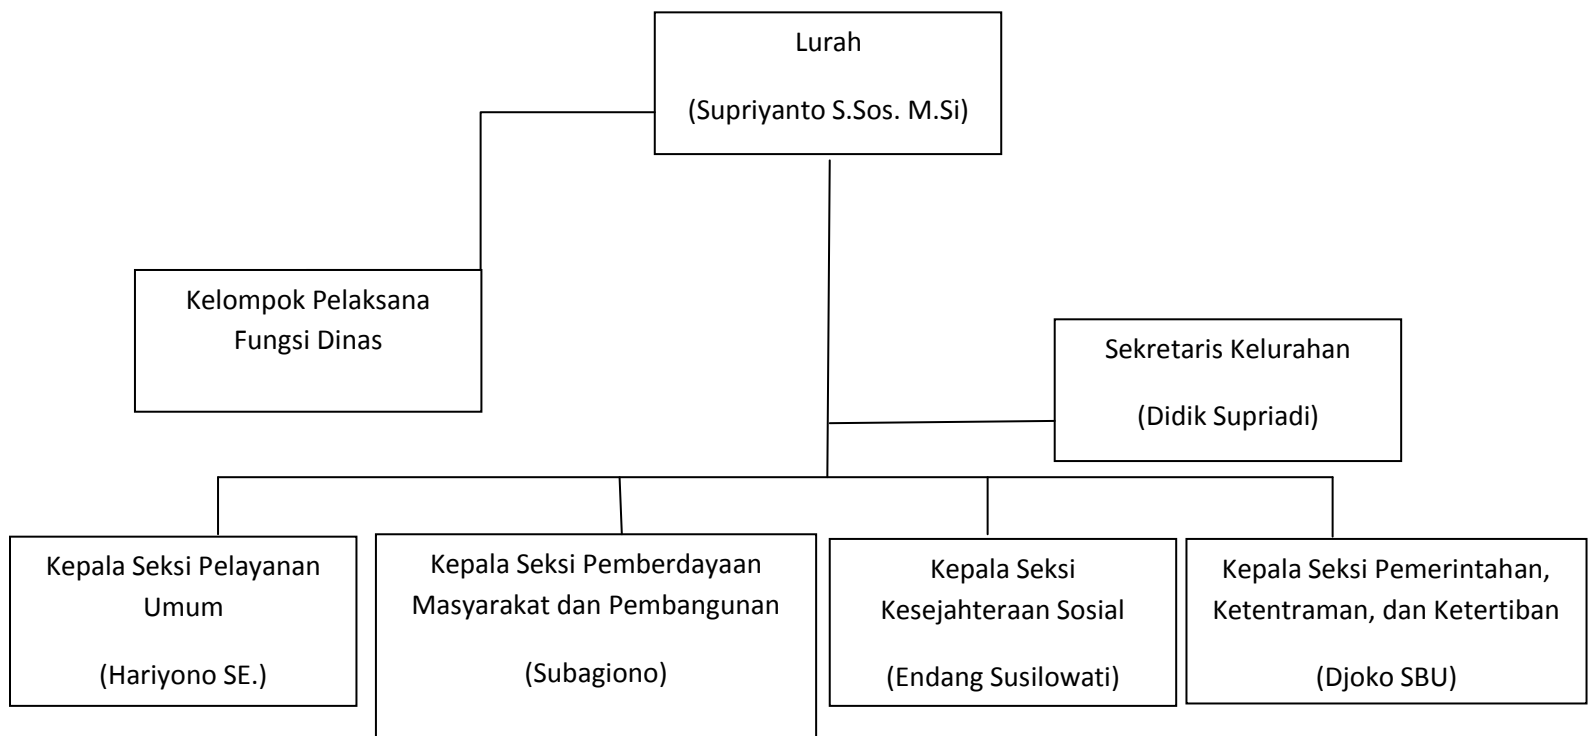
Lurah

(Supriyanto S.Sos. M.Si)

Kelompok Pelaksana Fungsi Dinas

Sekretaris Kelurahan

(Didik Supriadi)

Kepala Seksi Pelayanan Umum

(Hariyono SE.)

Kepala Seksi Pemberdayaan Masyarakat dan Pembangunan

(Subagiono)

Kepala Seksi Kesejahteraan Sosial

(Endang Susilowati)

Kepala Seksi Pemerintahan, Ketentraman, dan Ketertiban

(Djoko SBU)